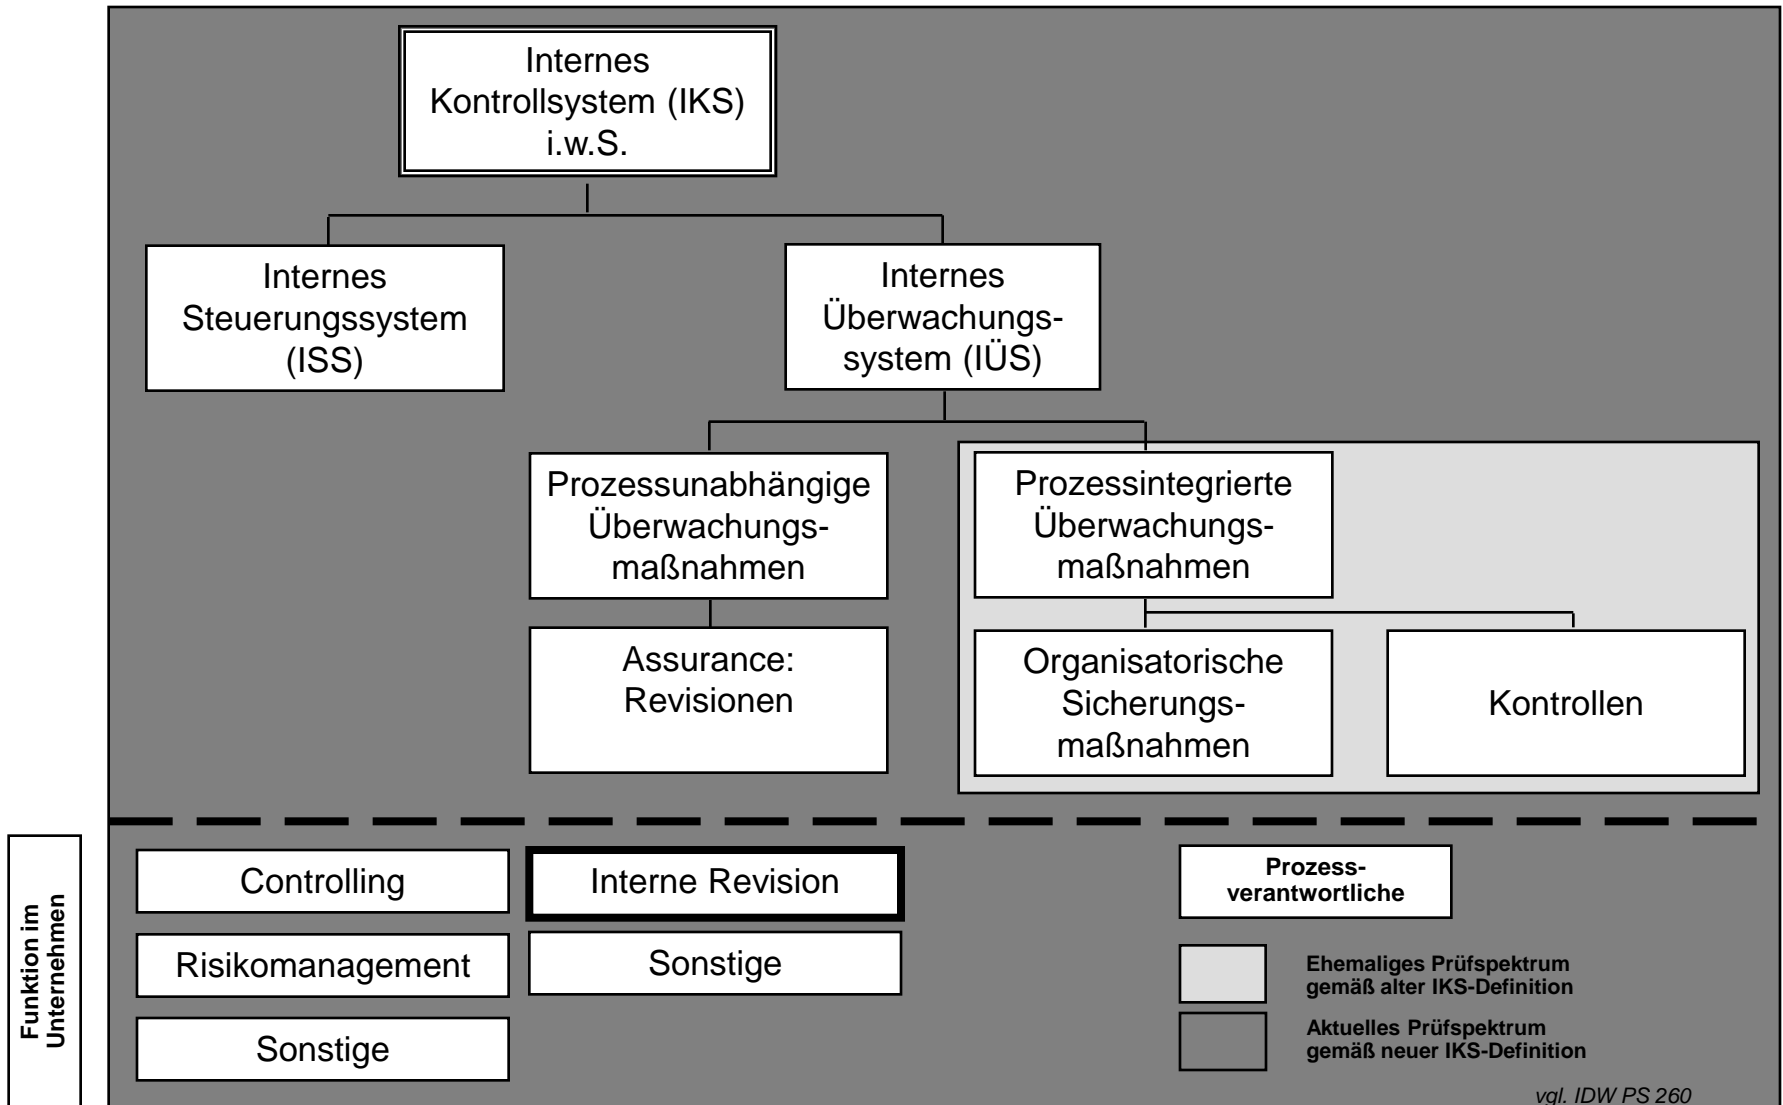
Internes Kontrollsystem (IKS) i.w.S.

Internes Steuerungssystem (ISS)

Internes Überwachungssystem (IÜS)

Prozessunabhängige Überwachungsmaßnahmen

Prozessintegrierte Überwachungsmaßnahmen

Assurance: Revisionen

Organisatorische Sicherungsmaßnahmen

Kontrollen

Funktion im Unternehmen

Controlling

Interne Revision

Prozessverantwortliche

Risikomanagement

Sonstige

Ehemaliges Prüfspektrum gemäß alter IKS-Definition

Sonstige

Aktuelles Prüfspektrum gemäß neuer IKS-Definition

vgl. IDW PS 260